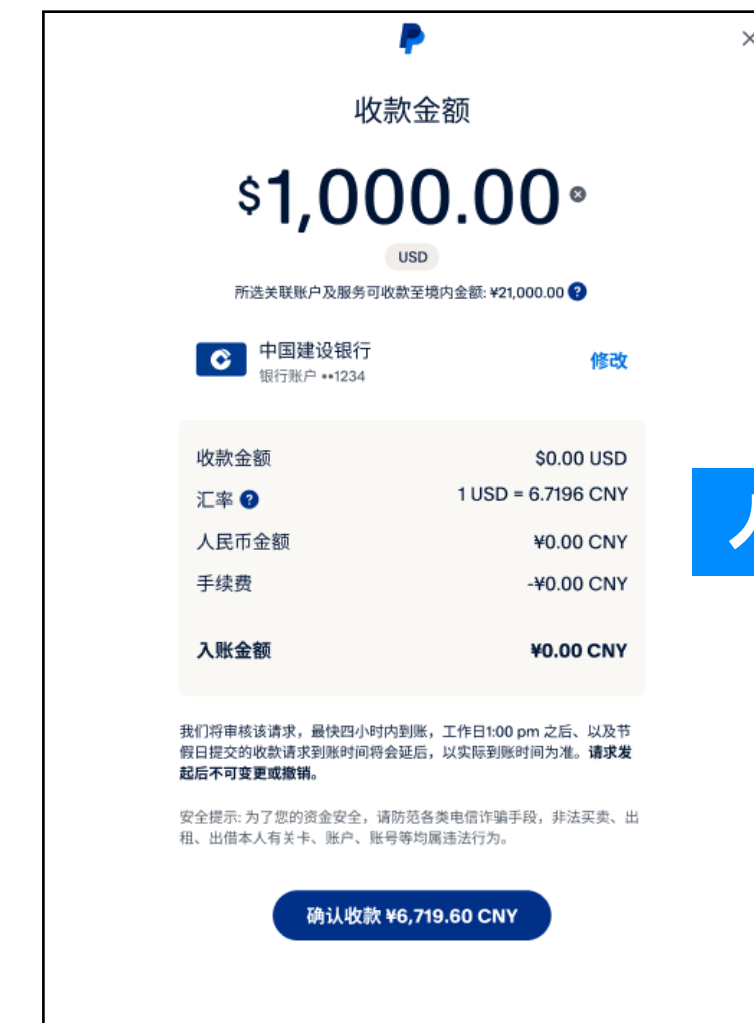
×

收款金额

$1,000.00

USD

所选关联账户及服务可收款至境内金额: ¥21,000.00

中国建设银行
银行账户 ••1234

修改

| | |
|---|---|
| 收款金额 | $0.00 USD |
| 汇率 | 1 USD = 6.7196 CNY |
| 人民币金额 | ¥0.00 CNY |
| 手续费 | -¥0.00 CNY |
| 入账金额 | ¥0.00 CNY |

人

我们将审核该请求，最快四小时内到账，工作日1:00 pm 之后、以及节假日提交的收款请求到账时间将会延后，以实际到账时间为准。请求发起后不可变更或撤销。

安全提示: 为了您的资金安全，请防范各类电信诈骗手段，非法买卖、出租、出借本人有关卡、账户、账号等均属违法行为。

确认收款 ¥6,719.60 CNY